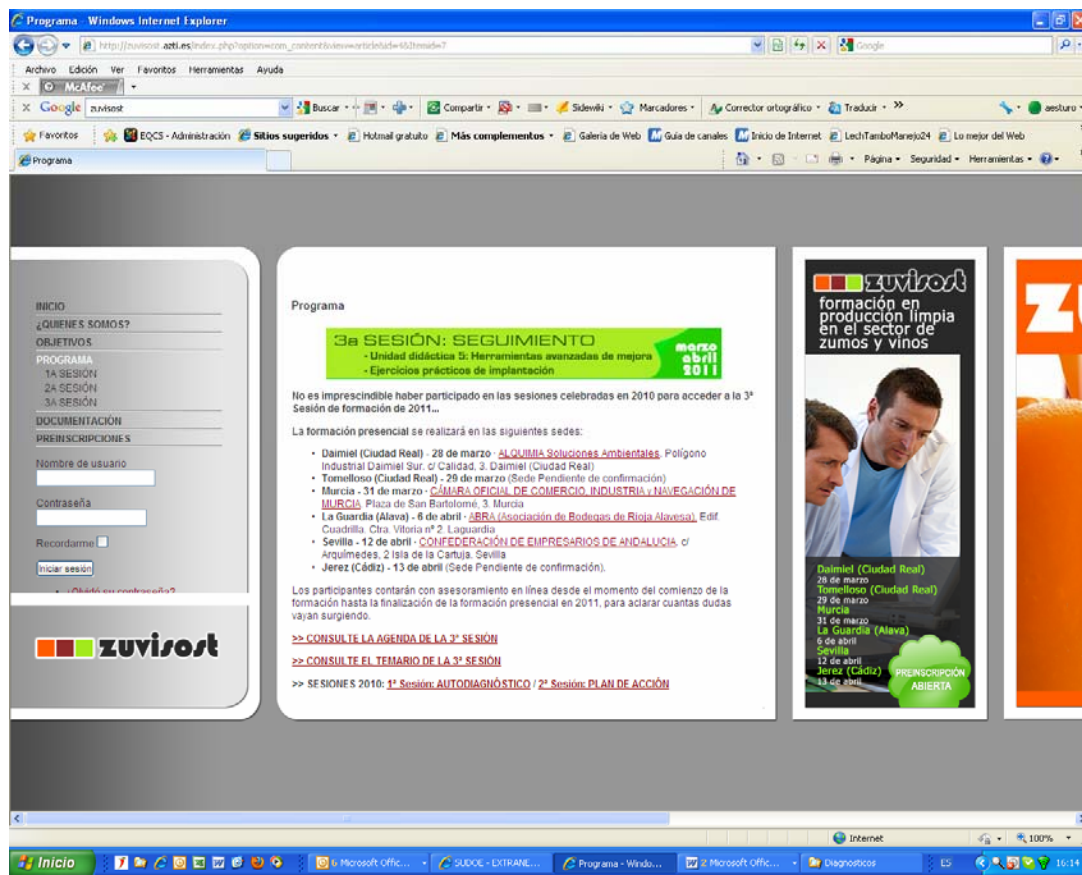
Programa - Windows Internet Explorer

http://zuvisost.azti.es/index.php?option=com_content&view=article&id=45&Itemid=7

Google

Archivo Edición Ver Favoritos Herramientas Ayuda

McAfee

Google zuvisost Buscar Compartir Sidewiki Marcadores Corrector ortográfico Traducir » aesturo

Favoritos EQCS - Administración Sitios sugeridos Hotmail gratuito Más complementos Galería de Web Guía de canales Inicio de Internet LechTamboManejo24 Lo mejor del Web

Programa

Página Seguridad Herramientas

INICIO
¿QUIENES SOMOS?
OBJETIVOS
PROGRAMA
1A SESIÓN
2A SESIÓN
3A SESIÓN
DOCUMENTACIÓN
PREINSCRIPCIONES

Nombre de usuario

Contraseña

Recordarme

Iniciar sesión

¿Olvidó su contraseña?

zuvisost

Programa

3a SESIÓN: SEGUIMIENTO
- Unidad didáctica 5: Herramientas avanzadas de mejora
- Ejercicios prácticos de implantación
marzo abril 2011

No es imprescindible haber participado en las sesiones celebradas en 2010 para acceder a la 3ª Sesión de formación de 2011...

La formación presencial se realizará en las siguientes sedes:

- Daimiel (Ciudad Real) - 28 de marzo - ALQUIMIA Soluciones Ambientales. Polígono Industrial Daimiel Sur. c/ Calidad, 3. Daimiel (Ciudad Real)
- Tomelloso (Ciudad Real) - 29 de marzo (Sede Pendiente de confirmación)
- Murcia - 31 de marzo - CÁMARA OFICIAL DE COMERCIO, INDUSTRIA y NAVEGACIÓN DE MURCIA. Plaza de San Bartolomé, 3. Murcia
- La Guardia (Alava) - 6 de abril - ABRA (Asociación de Bodegas de Rioja Alavesa). Edif. Cuadrilla. Ctra. Vitoria nº 2. Laguardia
- Sevilla - 12 de abril - CONFEDERACIÓN DE EMPRESARIOS DE ANDALUCIA. c/ Arquímedes, 2 Isla de la Cartuja. Sevilla
- Jerez (Cádiz) - 13 de abril (Sede Pendiente de confirmación).

Los participantes contarán con asesoramiento en línea desde el momento del comienzo de la formación hasta la finalización de la formación presencial en 2011, para aclarar cuantas dudas vayan surgiendo.

>> CONSULTE LA AGENDA DE LA 3ª SESIÓN

>> CONSULTE EL TEMARIO DE LA 3ª SESIÓN

>> SESIONES 2010: 1ª Sesión: AUTODIAGNÓSTICO / 2ª Sesión: PLAN DE ACCIÓN

zuvisost
formación en producción limpia en el sector de zumos y vinos

Daimiel (Ciudad Real)
28 de marzo
Tomelloso (Ciudad Real)
29 de marzo
Murcia
31 de marzo
La Guardia (Alava)
6 de abril
Sevilla
12 de abril
Jerez (Cádiz)
13 de abril

PREINSCRIPCIÓN ABIERTA

Internet 100%

Inicio 6 Microsoft Offic... SUDOE - EXTRANE... Programa - Windo... 2 Microsoft Offic... Diagnosticos ES 16:14